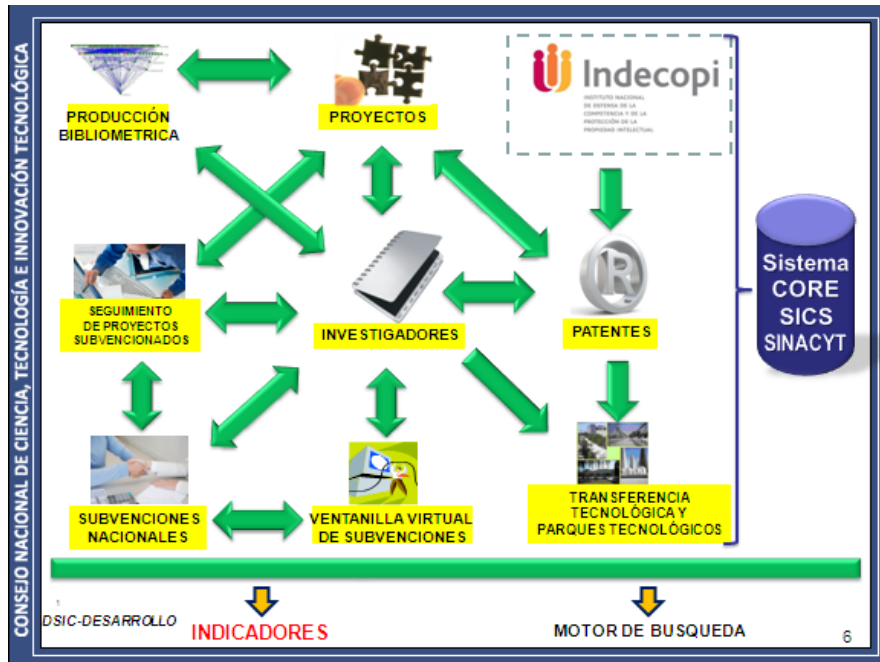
CONSEJO NACIONAL DE CIENCIA, TECNOLOGÍA E INNOVACIÓN TECNOLÓGICA

PRODUCCIÓN BIBLIOMETRICA

PROYECTOS

Indecopi

INSTITUTO NACIONAL DE DEFENSA DE LA COMPETENCIA Y DE LA PROTECCIÓN DE LA PROPIEDAD INTELECTUAL

SEGUIMIENTO DE PROYECTOS SUBVENCIONADOS

INVESTIGADORES

PATENTES

Sistema CORE SICS SINACYT

SUBVENCIONES NACIONALES

VENTANILLA VIRTUAL DE SUBVENCIONES

TRANSFERENCIA TECNOLÓGICA Y PARQUES TECNOLÓGICOS

DSIC-DESARROLLO

INDICADORES

MOTOR DE BUSQUEDA

6